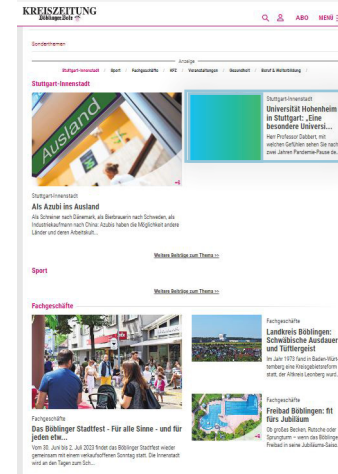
KREISZEITUNG
Böblinger Bote

ABO MENÜ

Sonderthemen

Anzeige

Stuttgart-Innenstadt | Sport | Fachgeschäfte | KFZ | Veranstaltungen | Gesundheit | Beruf & Weiterbildung

Stuttgart-Innenstadt

Ausland

Stuttgart-Innenstadt
Als Azubi ins Ausland
Als Schreiner nach Dänemark, als Bierbrauerin nach Schweden, als Industriekaufmann nach China: Azubis haben die Möglichkeit andere Länder und deren Arbeitskult...

Stuttgart-Innenstadt
Universität Hohenheim in Stuttgart: „Eine besondere Universi...
Herr Professor Dabbert, mit welchen Gefühlen sehen Sie nach zwei Jahren Pandemie-Pause da...

Weitere Beiträge zum Thema >>

Sport

Weitere Beiträge zum Thema >>

Fachgeschäfte

Fachgeschäfte
Das Böblinger Stadtfest - Für alle Sinne - und für jeden etw...
Vom 30. Juni bis 2. Juli 2023 findet das Böblinger Stadtfest wieder gemeinsam mit einem verkaufsoffenen Sonntag statt. Die Innenstadt wird an den Tagen zum Sch...

Fachgeschäfte
Landkreis Böblingen: Schwäbische Ausdauer und Tüftlergeist
Im Jahr 1973 fand in Baden-Württemberg eine Kreisgebietsreform statt, der Altkreis Leonberg wurd...

Fachgeschäfte
Freibad Böblingen: fit fürs Jubiläum
Ob großes Becken, Rutsche oder Sprungturm – wenn das Böblinger Freibad in seine Jubiläums-Saiso...